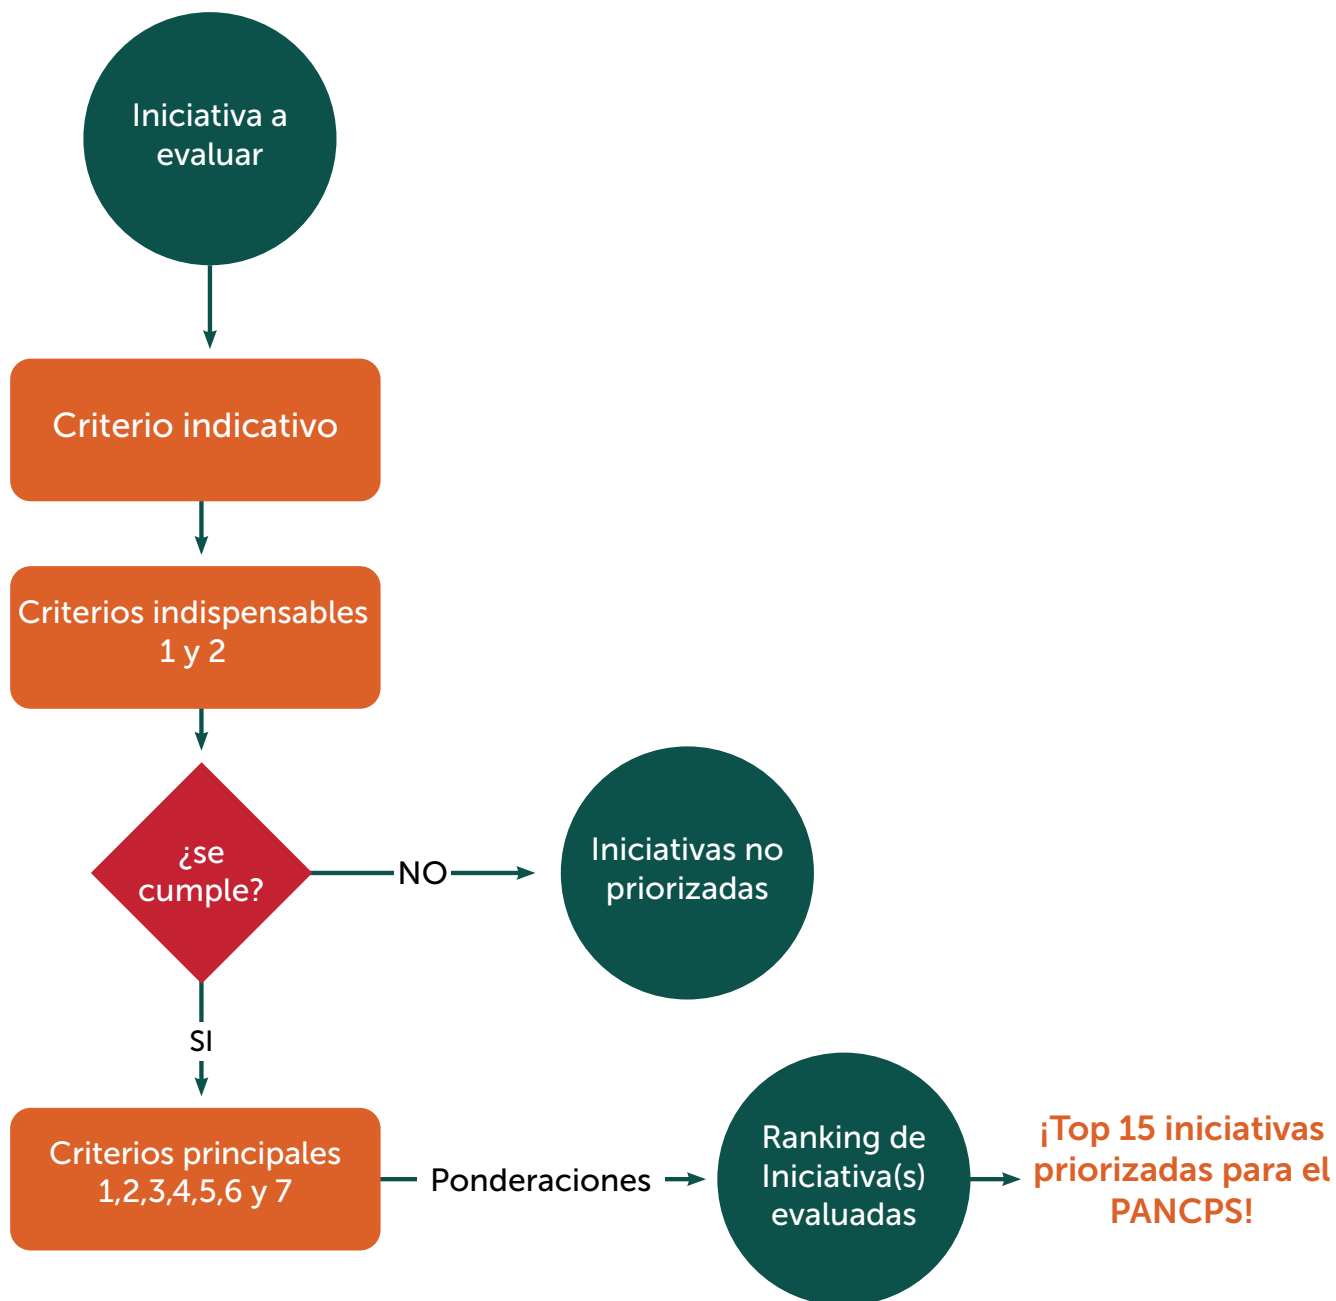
Iniciativa a evaluar

Criterio indicativo

Criterios indispensables 1 y 2

¿se cumple?

NO

Iniciativas no priorizadas

SI

Criterios principales 1,2,3,4,5,6 y 7

Ponderaciones

Ranking de Iniciativa(s) evaluadas

¡Top 15 iniciativas priorizadas para el PANCPS!